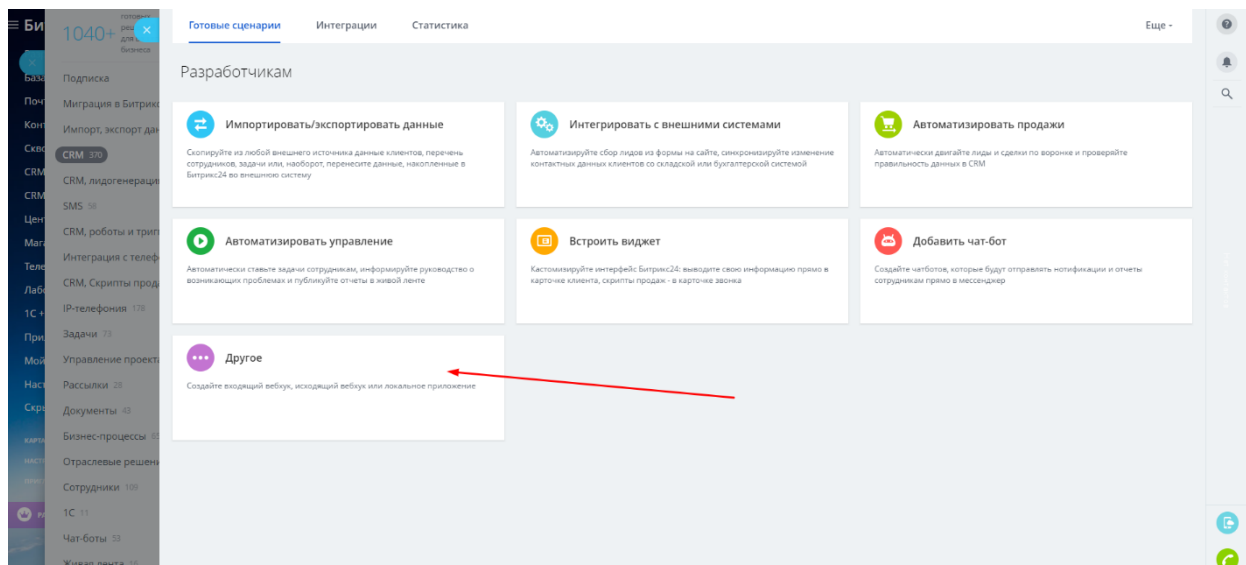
1040+ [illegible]

Подписка
Миграция в Битрикс
Импорт, экспорт дан
CRM 370
CRM, лидогенераци
SMS 56
CRM, роботы и триг
Интеграция с телеф
CRM, Скрипты прод
IP-телефония 170
Задачи 73
Управление проекта
Рассылки 28
Документы 43
Бизнес-процессы
Отраслевые решен
Сотрудники 109
1С 11
Чат-боты 53

Готовые сценарии Интеграции Статистика Еще

Разработчикам

Импортировать/экспортировать данные
Скопируйте из любой внешнего источника данные клиентов, перечень сотрудников, задачи или, наоборот, перенесите данные, накопленные в Битрикс24 во внешнюю систему

Интегрировать с внешними системами
Автоматизируйте сбор лидов из формы на сайте, синхронизируйте изменение контактных данных клиентов со складской или бухгалтерской системой

Автоматизировать продажи
Автоматически двигайте лиды и сделки по воронке и проверяйте правильность данных в CRM

Автоматизировать управление
Автоматически ставьте задачи сотрудникам, информируйте руководство о возникающих проблемах и публикуйте отчеты в живой ленте

Встроить виджет
Кастомизируйте интерфейс Битрикс24: выводите свою информацию прямо в карточке клиента, скрипты продаж - в карточке звонка

Добавить чат-бот
Создайте чатботов, которые будут отправлять нотификации и отчеты сотрудникам прямо в мессенджер

Другое
Создайте входящий вебхук, исходящий вебхук или локальное приложение